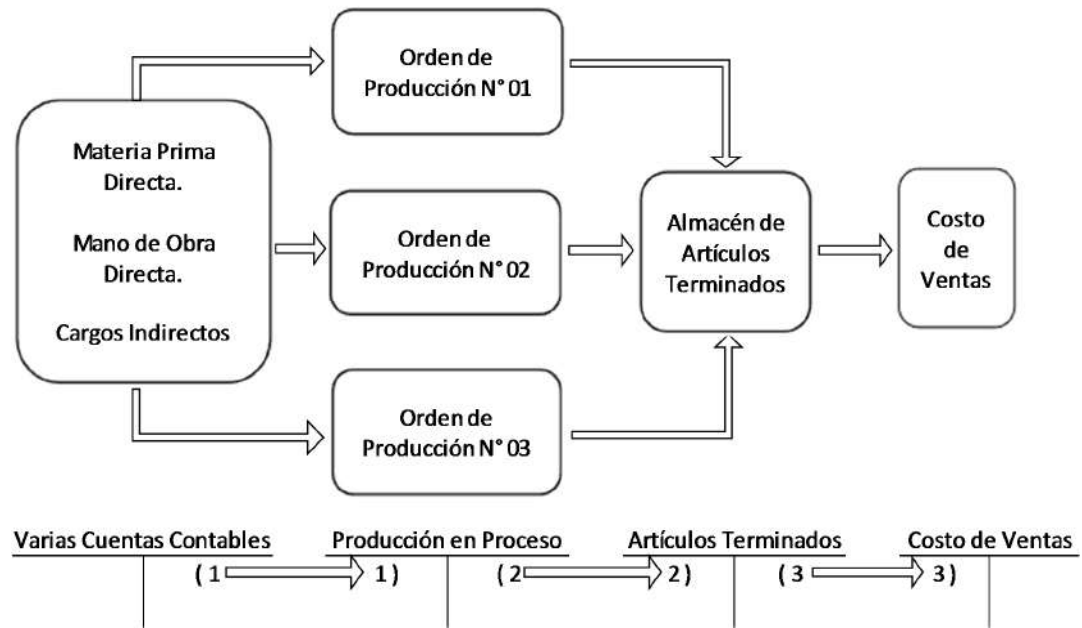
Materia Prima Directa.

Mano de Obra Directa.

Cargos Indirectos

Orden de Producción N° 01

Orden de Producción N° 02

Orden de Producción N° 03

Almacén de Artículos Terminados

Costo de Ventas

Varias Cuentas Contables

( 1

Producción en Proceso

1 )

( 2

Artículos Terminados

2 )

( 3

Costo de Ventas

3 )